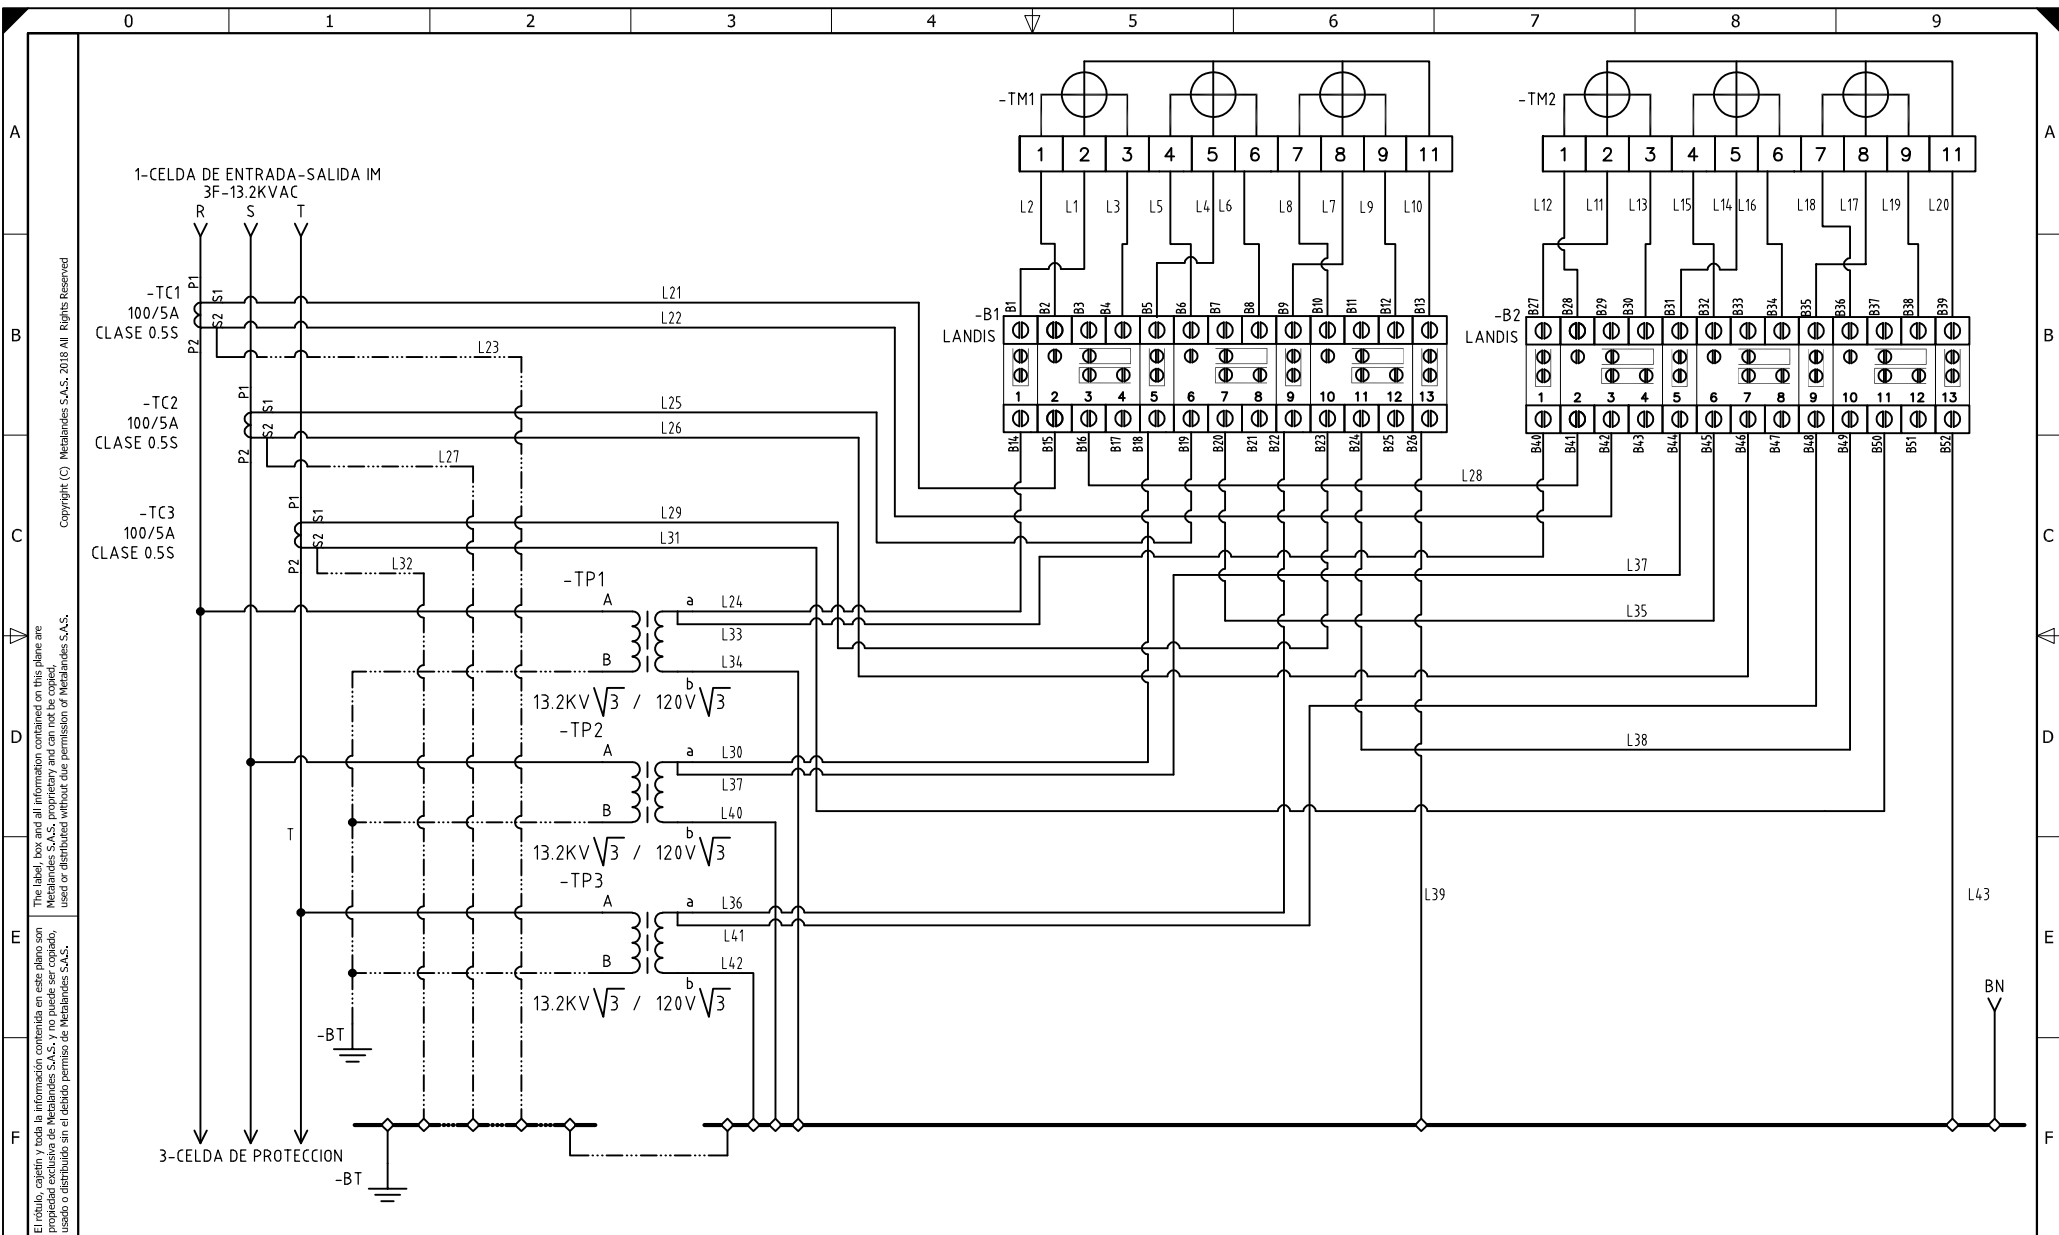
0 1 2 3 4 5 6 7 8 9

A B C D E F

Copyright (C) Metalandes S.A.S. 2018 All Rights Reserved

The label, box and all information contained on this plane are Metalandes S.A.S. proprietary and can not be copied, used or distributed without due permission of Metalandes S.A.S.

El rótulo, cajetín y toda la información contenida en este plano son propiedad exclusiva de Metalandes S.A.S. y no puede ser copiado, usado o distribuido sin el debido permiso de Metalandes S.A.S.

1-CELDA DE ENTRADA-SALIDA IM
3F-13.2KVAC
R S T

-TC1
100/5A
CLASE 0.5S
P1 S1 S2 P2

-TC2
100/5A
CLASE 0.5S
P1 S1 S2 P2

-TC3
100/5A
CLASE 0.5S
P1 S1 S2 P2

-TM1
1 2 3 4 5 6 7 8 9 11
L2 L1 L3 L5 L4 L6 L8 L7 L9 L10

-TM2
1 2 3 4 5 6 7 8 9 11
L12 L11 L13 L15 L14 L16 L18 L17 L19 L20

-B1
LANDIS
B1 B2 B3 B4 B5 B6 B7 B8 B9 B10 B11 B12 B13
1 2 3 4 5 6 7 8 9 10 11 12 13
B14 B15 B16 B17 B18 B19 B20 B21 B22 B23 B24 B25 B26

-B2
LANDIS
B27 B28 B29 B30 B31 B32 B33 B34 B35 B36 B37 B38 B39
1 2 3 4 5 6 7 8 9 10 11 12 13
B40 B41 B42 B43 B44 B45 B46 B47 B48 B49 B50 B51 B52

L21 L22 L23 L25 L26 L27 L28 L29 L31 L32 L37 L35 L38

-TP1
A a L24
L33
B L34
b
13.2KV$\sqrt{3}$ / 120V$\sqrt{3}$

-TP2
A a L30
L37
B L40
b
13.2KV$\sqrt{3}$ / 120V$\sqrt{3}$

T

-TP3
A a L36
L41
B L42
b
13.2KV$\sqrt{3}$ / 120V$\sqrt{3}$

L39 L43
BN

-BT
3-CELDA DE PROTECCION
-BT